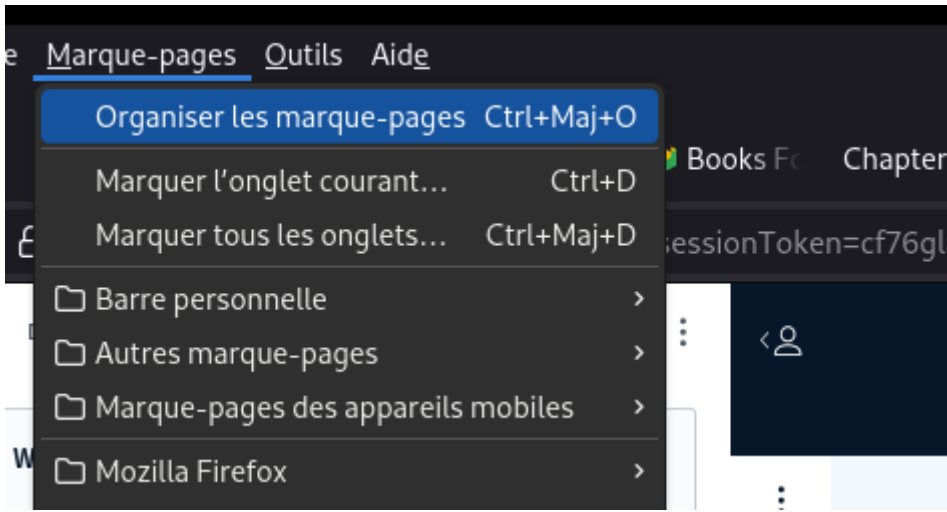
e Marque-pages Outils Aide

Organiser les marque-pages Ctrl+Maj+O

Marquer l’onglet courant… Ctrl+D

Marquer tous les onglets… Ctrl+Maj+D

Barre personnelle

Autres marque-pages

Marque-pages des appareils mobiles

Mozilla Firefox

Books F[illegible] Chapter

sessionToken=cf76gl

W